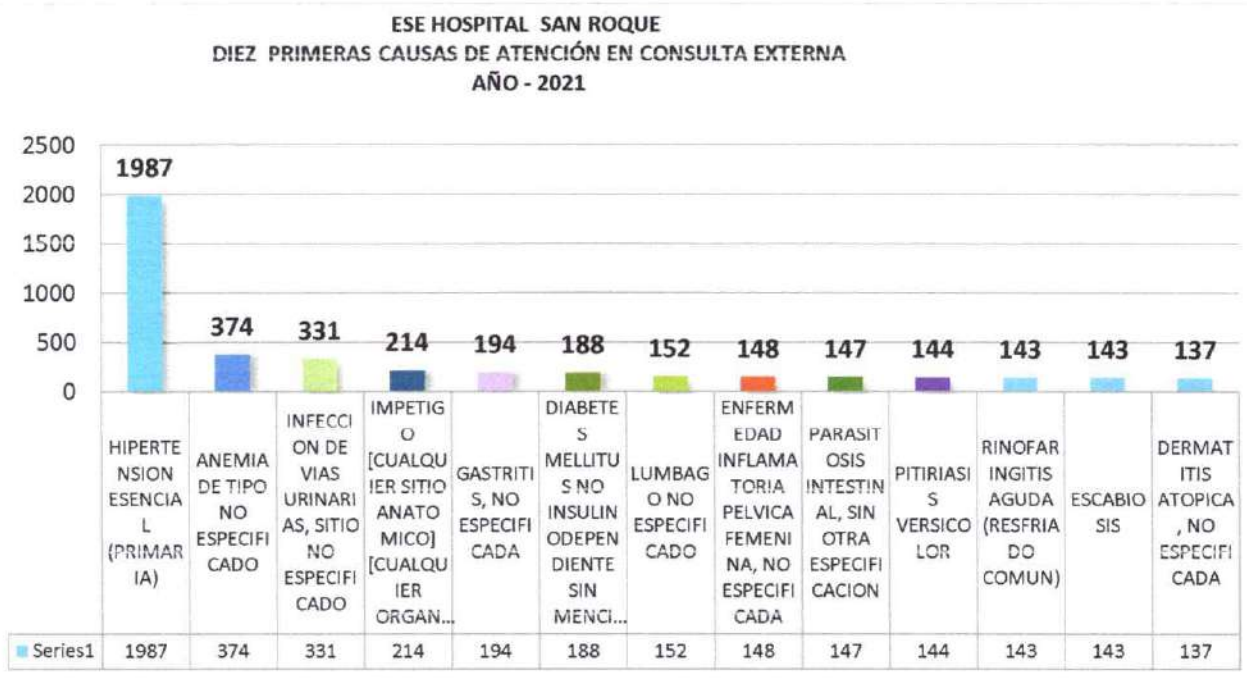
ESE HOSPITAL SAN ROQUE
DIEZ PRIMERAS CAUSAS DE ATENCIÓN EN CONSULTA EXTERNA
AÑO - 2021

2500
2000
1500
1000
500
0

1987
374
331
214
194
188
152
148
147
144
143
143
137

| | HIPERTENSION ESENCIAL (PRIMARIA) | ANEMIA DE TIPO NO ESPECIFICADO | INFECCION DE VIAS URINARIAS, SITIO NO ESPECIFICADO | IMPETIGO [CUALQUIER SITIO ANATOMICO] [CUALQUIER ORGAN... | GASTRITIS, NO ESPECIFICADA | DIABETES MELLITUS NO INSULINODEPENDIENTE SIN MENCI... | LUMBAGO NO ESPECIFICADO | ENFERMEDAD INFLAMATORIA PELVICA FEMENINA, NO ESPECIFICADA | PARASITOSIS INTESTINAL, SIN OTRA ESPECIFICACION | PITIRIASIS VERSICOLOR | RINOFARINGITIS AGUDA (RESFRIADO COMUN) | ESCABIOSIS | DERMATITIS ATOPICA, NO ESPECIFICADA |
|---|---|---|---|---|---|---|---|---|---|---|---|---|---|
| Series1 | 1987 | 374 | 331 | 214 | 194 | 188 | 152 | 148 | 147 | 144 | 143 | 143 | 137 |